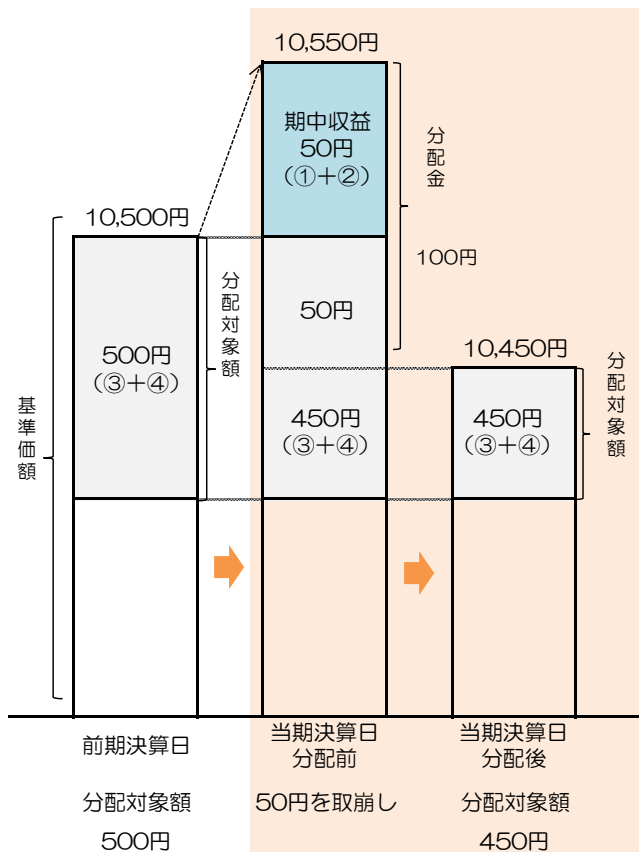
10,550円

期中収益
50円
(①+②)

分配金

10,500円

100円

分配対象額

500円
(③+④)

50円

10,450円

分配対象額

基準価額

450円
(③+④)

450円
(③+④)

前期決算日

当期決算日
分配前

当期決算日
分配後

分配対象額
500円

50円を取崩し

分配対象額
450円